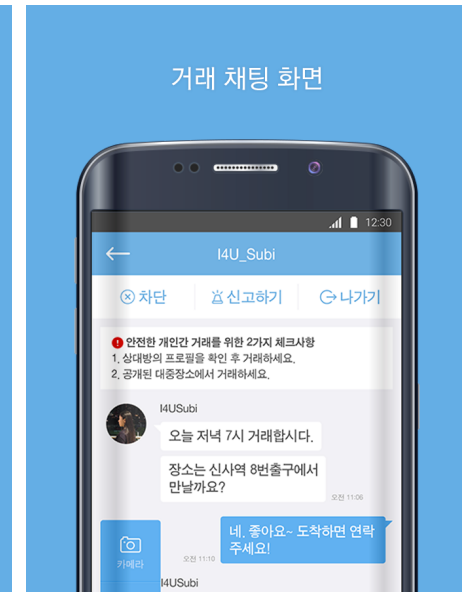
거래 채팅 화면

12:30

I4U_Subi

차단
신고하기
나가기

! 안전한 개인간 거래를 위한 2가지 체크사항
1. 상대방의 프로필을 확인 후 거래하세요.
2. 공개된 대중장소에서 거래하세요.

I4USubi

오늘 저녁 7시 거래합시다.

장소는 신사역 8번출구에서 만날까요?

오전 11:06

네. 좋아요~ 도착하면 연락 주세요!

오전 11:10

카메라

I4USubi